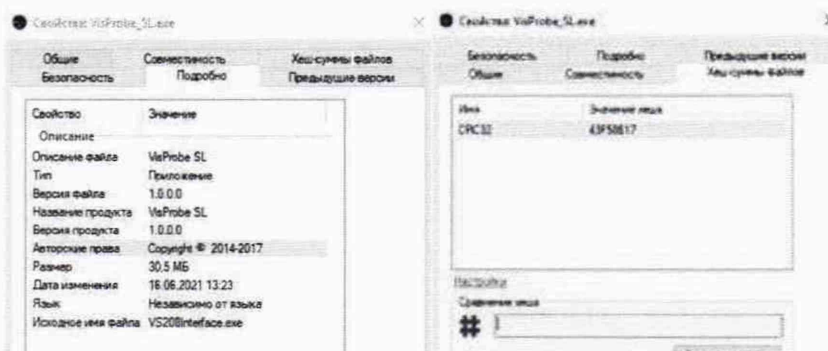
Свойства: VisProbe_SL.exe

| Общие | Совместимость | Хеш-суммы файлов |
|---|---|---|
| Безопасность | Подробно | Предыдущие версии |

| Свойство | Значение |
|---|---|
| Описание | |
| Описание файла | VisProbe SL |
| Тип | Приложение |
| Версия файла | 1.0.0.0 |
| Название продукта | VisProbe SL |
| Версия продукта | 1.0.0.0 |
| Авторские права | Copyright © 2014-2017 |
| Размер | 30,5 МБ |
| Дата изменения | 16.06.2021 13:23 |
| Язык | Независимо от языка |
| Исходное имя файла | VS208Interface.exe |

×

Свойства: VisProbe_SL.exe

| Безопасность | Подробно | Предыдущие версии |
|---|---|---|
| Общие | Совместимость | Хеш-суммы файлов |

| Имя | Значение хеша |
|---|---|
| CRC32 | 43F58617 |

Настройки

Сравнение хеша

#

×